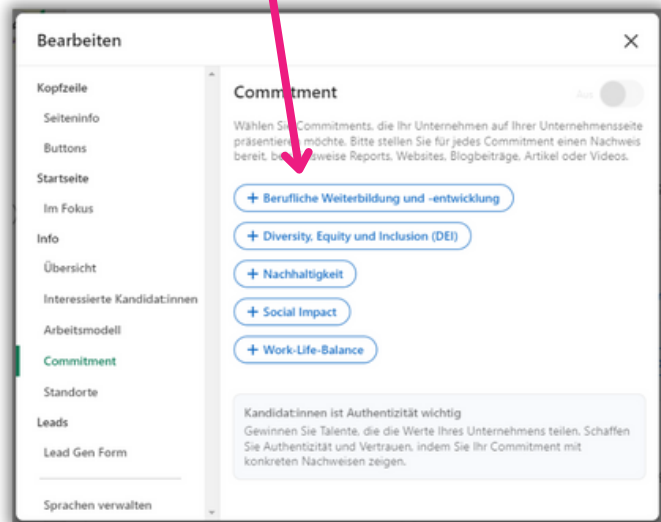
Bearbeiten

Kopfzeile
Seiteninfo
Buttons
Startseite
Im Fokus
Info
Übersicht
Interessierte Kandidat:innen
Arbeitsmodell
Commitment
Standorte
Leads
Lead Gen Form
Sprachen verwalten

Commitment
Aus

Wählen Sie Commitments, die Ihr Unternehmen auf Ihrer Unternehmensseite präsentieren möchte. Bitte stellen Sie für jedes Commitment einen Nachweis bereit, be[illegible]sweise Reports, Websites, Blogbeiträge, Artikel oder Videos.

+ Berufliche Weiterbildung und -entwicklung
+ Diversity, Equity und Inclusion (DEI)
+ Nachhaltigkeit
+ Social Impact
+ Work-Life-Balance

Kandidat:innen ist Authentizität wichtig
Gewinnen Sie Talente, die die Werte Ihres Unternehmens teilen. Schaffen Sie Authentizität und Vertrauen, indem Sie Ihr Commitment mit konkreten Nachweisen zeigen.